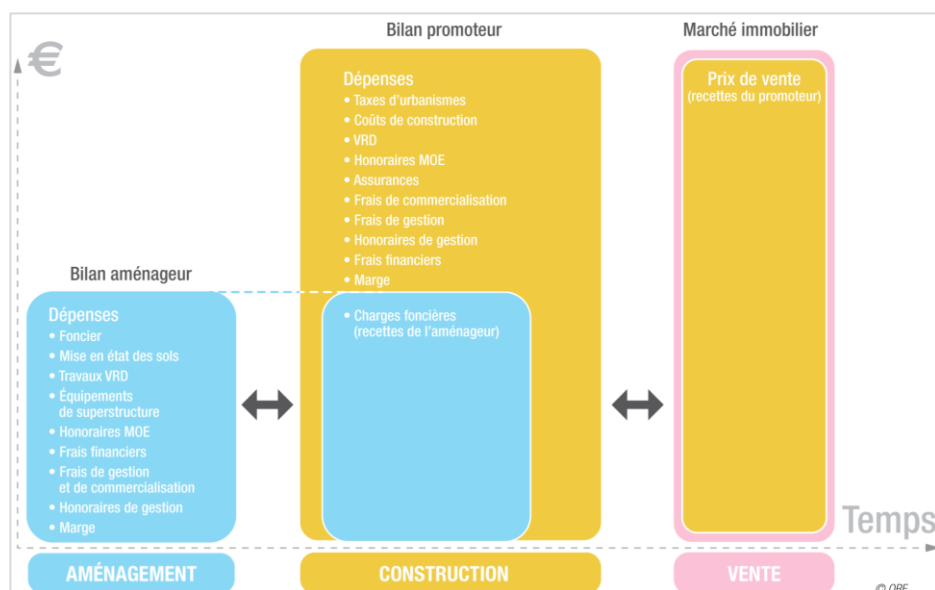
€

Bilan promoteur

Marché immobilier

Dépenses
• Taxes d'urbanismes
• Coûts de construction
• VRD
• Honoraires MOE
• Assurances
• Frais de commercialisation
• Frais de gestion
• Honoraires de gestion
• Frais financiers
• Marge

Prix de vente
(recettes du promoteur)

Bilan aménageur

Dépenses
• Foncier
• Mise en état des sols
• Travaux VRD
• Équipements de superstructure
• Honoraires MOE
• Frais financiers
• Frais de gestion et de commercialisation
• Honoraires de gestion
• Marge

• Charges foncières
(recettes de l'aménageur)

Temps

AMÉNAGEMENT

CONSTRUCTION

VENTE

© ORF